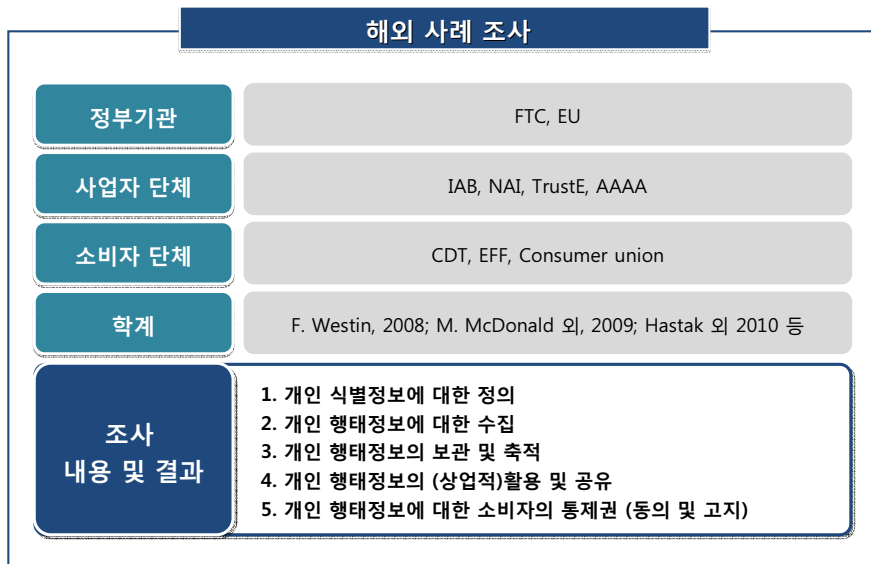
해외 사례 조사

| | |
|---|---|
| 정부기관 | FTC, EU |
| 사업자 단체 | IAB, NAI, TrustE, AAAA |
| 소비자 단체 | CDT, EFF, Consumer union |
| 학계 | F. Westin, 2008; M. McDonald 외, 2009; Hastak 외 2010 등 |

조사 내용 및 결과

1. 개인 식별정보에 대한 정의
2. 개인 행태정보에 대한 수집
3. 개인 행태정보의 보관 및 축적
4. 개인 행태정보의 (상업적)활용 및 공유
5. 개인 행태정보에 대한 소비자의 통제권 (동의 및 고지)